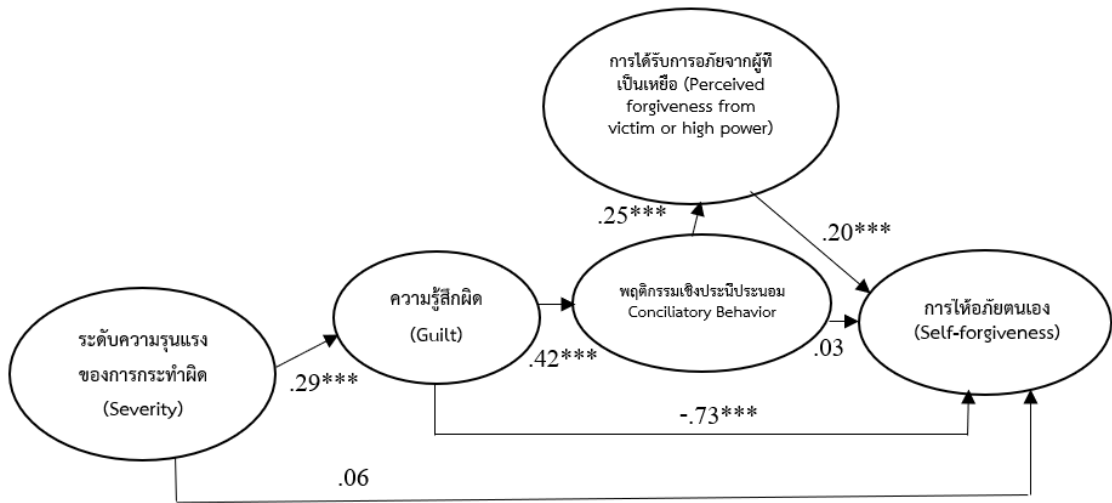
การได้รับการอภัยจากผู้ที่เป็นเหยื่อ (Perceived forgiveness from victim or high power)

.25***

.20***

ความรู้สึกผิด
(Guilt)

พฤติกรรมเชิงประนีประนอม
Conciliatory Behavior

การให้อภัยตนเอง
(Self-forgiveness)

ระดับความรุนแรงของการกระทำผิด
(Severity)

.29***

.42***

.03

-.73***

.06